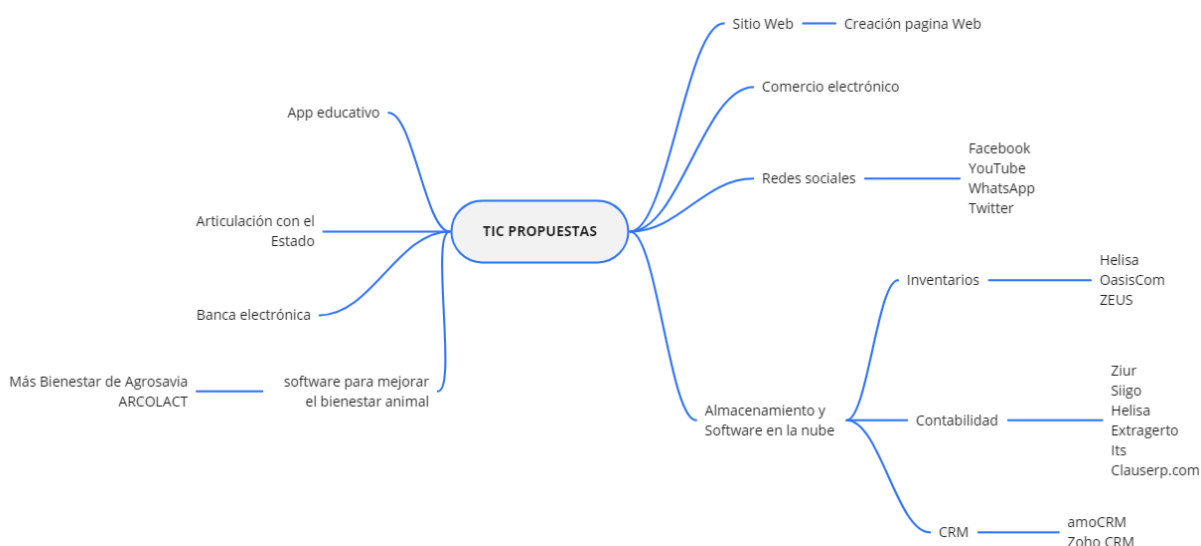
TIC PROPUESTAS

App educativo

Articulación con el Estado

Banca electrónica

software para mejorar el bienestar animal

Más Bienestar de Agrosavia
ARCOLACT

Sitio Web

Creación pagina Web

Comercio electrónico

Redes sociales

Facebook
YouTube
WhatsApp
Twitter

Almacenamiento y Software en la nube

Inventarios

Helisa
OasisCom
ZEUS

Contabilidad

Ziur
Siigo
Helisa
Extragerto
Its
Clauserp.com

CRM

amoCRM
Zoho CRM